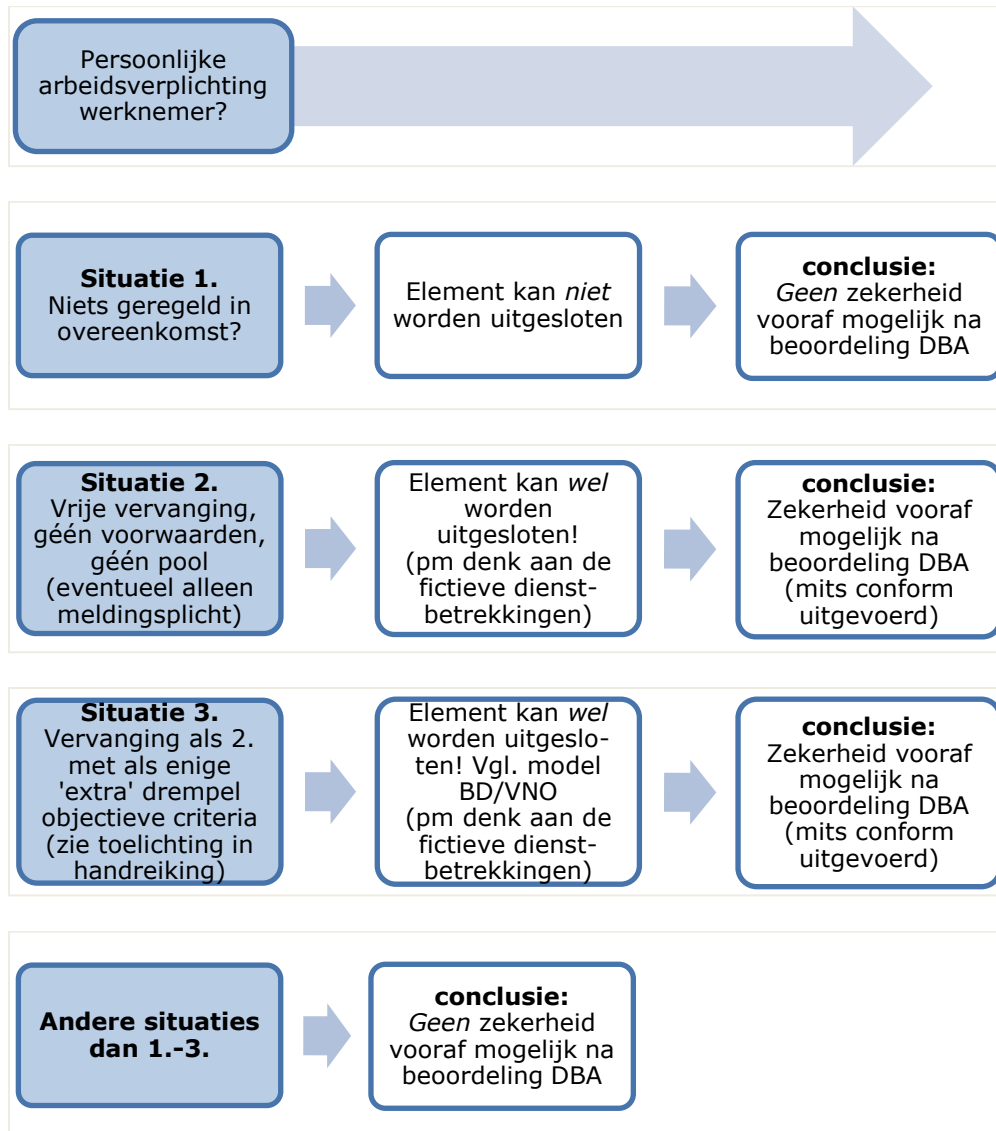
Persoonlijke arbeidsverplichting werknemer?

**Situatie 1.**
Niets geregeld in overeenkomst?

Element kan *niet* worden uitgesloten

**conclusie:**
*Geen* zekerheid vooraf mogelijk na beoordeling DBA

**Situatie 2.**
Vrije vervanging, géén voorwaarden, géén pool (eventueel alleen meldingsplicht)

Element kan *wel* worden uitgesloten! (pm denk aan de fictieve dienstbetrekkingen)

**conclusie:**
Zekerheid vooraf mogelijk na beoordeling DBA (mits conform uitgevoerd)

**Situatie 3.**
Vervanging als 2. met als enige 'extra' drempel objectieve criteria (zie toelichting in handreiking)

Element kan *wel* worden uitgesloten! Vgl. model BD/VNO (pm denk aan de fictieve dienstbetrekkingen)

**conclusie:**
Zekerheid vooraf mogelijk na beoordeling DBA (mits conform uitgevoerd)

**Andere situaties dan 1.-3.**

**conclusie:**
*Geen* zekerheid vooraf mogelijk na beoordeling DBA